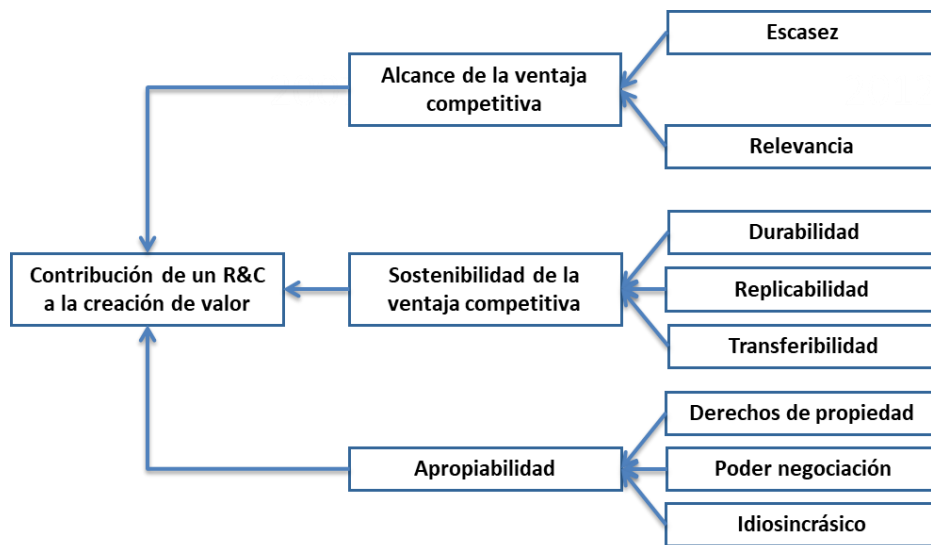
Escasez

Alcance de la ventaja competitiva

Relevancia

Durabilidad

Contribución de un R&C a la creación de valor

Sostenibilidad de la ventaja competitiva

Replicabilidad

Transferibilidad

Derechos de propiedad

Apropiabilidad

Poder negociación

Idiosincrásico